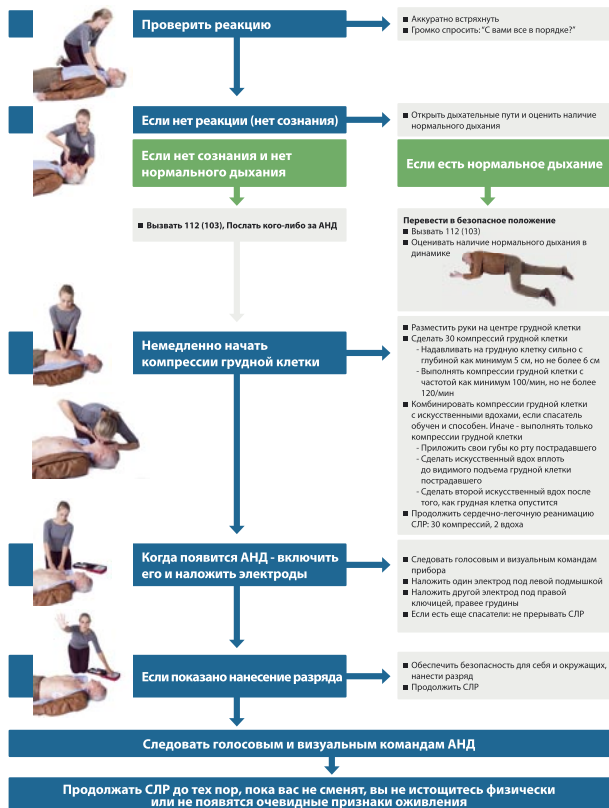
Проверить реакцию

■ Аккуратно встряхнуть
■ Громко спросить: "С вами все в порядке?"

Если нет реакции (нет сознания)

■ Открыть дыхательные пути и оценить наличие нормального дыхания

Если нет сознания и нет нормального дыхания

Если есть нормальное дыхание

■ Вызвать 112 (103), Послать кого-либо за АНД

Перевести в безопасное положение
■ Вызвать 112 (103)
■ Оценивать наличие нормального дыхания в динамике

Немедленно начать компрессии грудной клетки

■ Разместить руки на центре грудной клетки
■ Сделать 30 компрессий грудной клетки
- Надавливать на грудную клетку сильно с глубиной как минимум 5 см, но не более 6 см
- Выполнять компрессии грудной клетки с частотой как минимум 100/мин, но не более 120/мин
■ Комбинировать компрессии грудной клетки с искусственными вдохами, если спасатель обучен и способен. Иначе - выполнять только компрессии грудной клетки
- Приложить свои губы ко рту пострадавшего
- Сделать искусственный вдох вплоть до видимого подъема грудной клетки пострадавшего
- Сделать второй искусственный вдох после того, как грудная клетка опустится
■ Продолжить сердечно-легочную реанимацию СЛР: 30 компрессий, 2 вдоха

Когда появится АНД - включить его и наложить электроды

■ Следовать голосовым и визуальным командам прибора
■ Наложить один электрод под левой подмышкой
■ Наложить другой электрод под правой ключицей, правее грудины
■ Если есть еще спасатели: не прерывать СЛР

Если показано нанесение разряда

■ Обеспечить безопасность для себя и окружающих, нанести разряд
■ Продолжить СЛР

Следовать голосовым и визуальным командам АНД

Продолжать СЛР до тех пор, пока вас не сменят, вы не истощитесь физически или не появятся очевидные признаки оживления